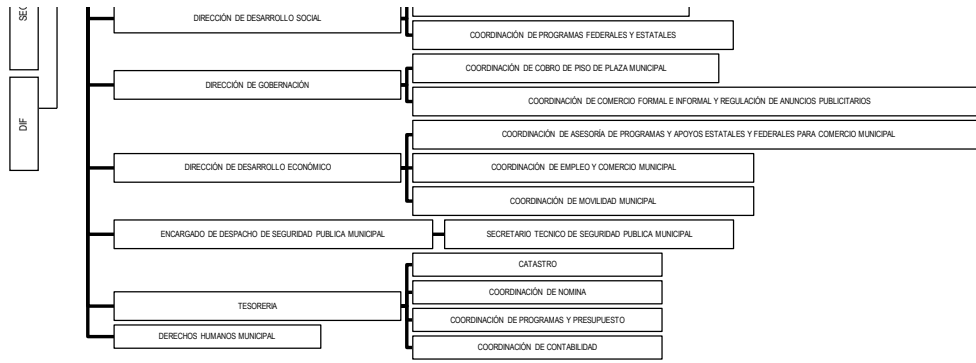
SE(

DIF

DIRECCIÓN DE DESARROLLO SOCIAL

COORDINACIÓN DE PROGRAMAS FEDERALES Y ESTATALES

DIRECCIÓN DE GOBERNACIÓN

COORDINACIÓN DE COBRO DE PISO DE PLAZA MUNICIPAL

COORDINACIÓN DE COMERCIO FORMAL E INFORMAL Y REGULACIÓN DE ANUNCIOS PUBLICITARIOS

DIRECCIÓN DE DESARROLLO ECONÓMICO

COORDINACIÓN DE ASESORÍA DE PROGRAMAS Y APOYOS ESTATALES Y FEDERALES PARA COMERCIO MUNICIPAL

COORDINACIÓN DE EMPLEO Y COMERCIO MUNICIPAL

COORDINACIÓN DE MOVILIDAD MUNICIPAL

ENCARGADO DE DESPACHO DE SEGURIDAD PUBLICA MUNICIPAL

SECRETARIO TECNICO DE SEGURIDAD PUBLICA MUNICIPAL

TESORERIA

CATASTRO

COORDINACIÓN DE NOMINA

COORDINACIÓN DE PROGRAMAS Y PRESUPUESTO

COORDINACIÓN DE CONTABILIDAD

DERECHOS HUMANOS MUNICIPAL